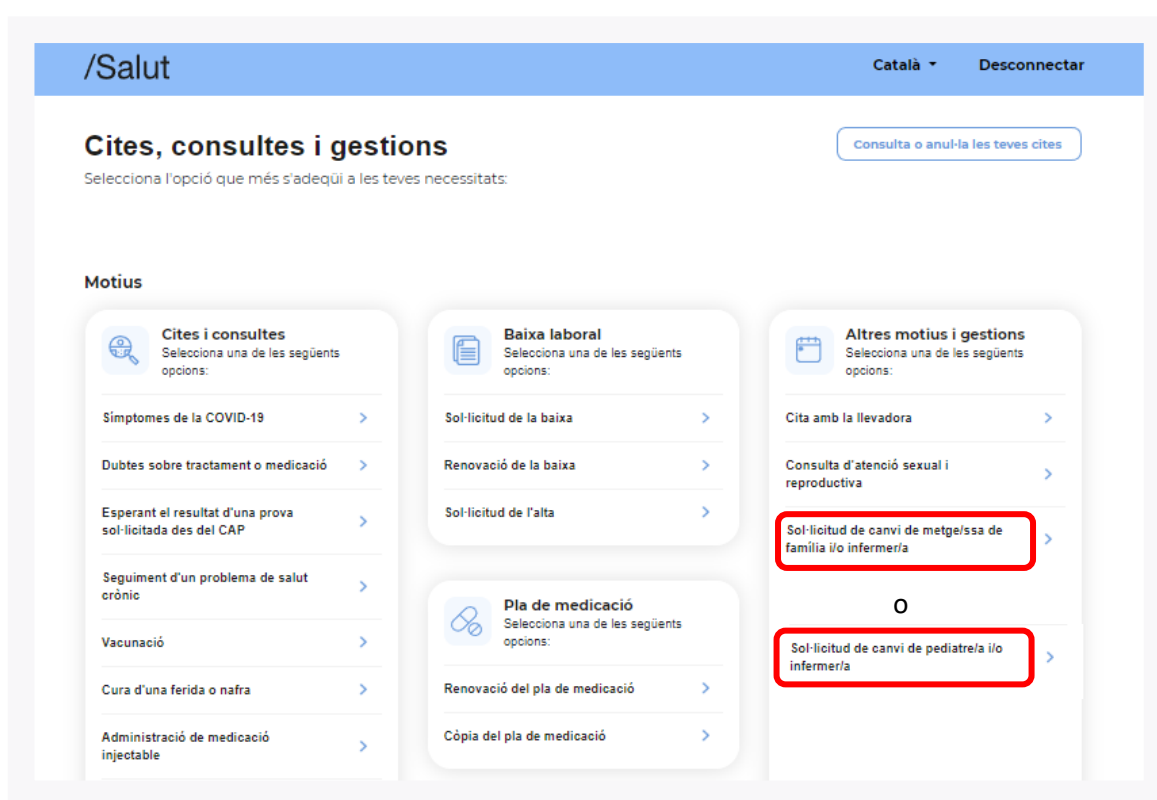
/Salut

Català

Desconnectar

Cites, consultes i gestions

Selecciona l'opció que més s'adeqüi a les teves necessitats:

Consulta o anul·la les teves cites

Motius

Cites i consultes
Selecciona una de les següents opcions:

Símptomes de la COVID-19

Dubtes sobre tractament o medicació

Esperant el resultat d'una prova sol·licitada des del CAP

Seguiment d'un problema de salut crònic

Vacunació

Cura d'una ferida o nafra

Administració de medicació injectable

Baixa laboral
Selecciona una de les següents opcions:

Sol·licitud de la baixa

Renovació de la baixa

Sol·licitud de l'alta

Pla de medicació
Selecciona una de les següents opcions:

Renovació del pla de medicació

Còpia del pla de medicació

Altres motius i gestions
Selecciona una de les següents opcions:

Cita amb la llevadora

Consulta d'atenció sexual i reproductiva

Sol·licitud de canvi de metge/ssa de família i/o infermer/a

O

Sol·licitud de canvi de pediatre/a i/o infermer/a